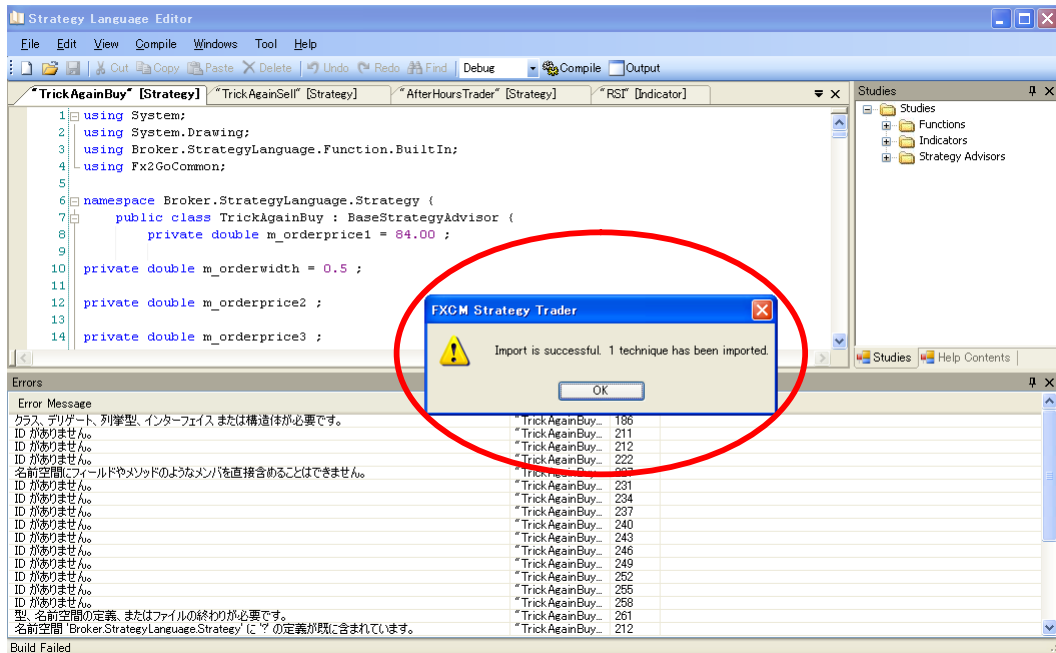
Strategy Language Editor

File Edit View Compile Windows Tool Help

Cut Copy Paste Delete Undo Redo Find Debug Compile Output

"TrickAgainBuy" [Strategy] "TrickAgainSell" [Strategy] "AfterHoursTrader" [Strategy] "RSI" [Indicator]

1 using System;
2 using System.Drawing;
3 using Broker.StrategyLanguage.Function.BuiltIn;
4 using Fx2GoCommon;
5
6 namespace Broker.StrategyLanguage.Strategy {
7 public class TrickAgainBuy : BaseStrategyAdvisor {
8 private double m_orderprice1 = 84.00 ;
9
10 private double m_orderwidth = 0.5 ;
11
12 private double m_orderprice2 ;
13
14 private double m_orderprice3 ;

Studies
Studies
Functions
Indicators
Strategy Advisors

Studies Help Contents

FXCM Strategy Trader
Import is successful. 1 technique has been imported.
OK

Errors
Error Message

| | | |
|---|---|---|
| クラス、デリゲート、列挙型、インターフェイス または構造体が必要です。 | "TrickAgainBuy... | 186 |
| ID がありません。 | "TrickAgainBuy... | 211 |
| ID がありません。 | "TrickAgainBuy... | 212 |
| ID がありません。 | "TrickAgainBuy... | 222 |
| 名前空間にフィールドやメソッドのようなメンバを直接含めることはできません。 | "TrickAgainBuy... | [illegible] |
| ID がありません。 | "TrickAgainBuy... | 231 |
| ID がありません。 | "TrickAgainBuy... | 234 |
| ID がありません。 | "TrickAgainBuy... | 237 |
| ID がありません。 | "TrickAgainBuy... | 240 |
| ID がありません。 | "TrickAgainBuy... | 243 |
| ID がありません。 | "TrickAgainBuy... | 246 |
| ID がありません。 | "TrickAgainBuy... | 249 |
| ID がありません。 | "TrickAgainBuy... | 252 |
| ID がありません。 | "TrickAgainBuy... | 255 |
| ID がありません。 | "TrickAgainBuy... | 258 |
| 型、名前空間の定義、またはファイルの終わりが必要です。 | "TrickAgainBuy... | 261 |
| 名前空間 'Broker.StrategyLanguage.Strategy' に '?' の定義が既に含まれています。 | "TrickAgainBuy... | 212 |

Build Failed